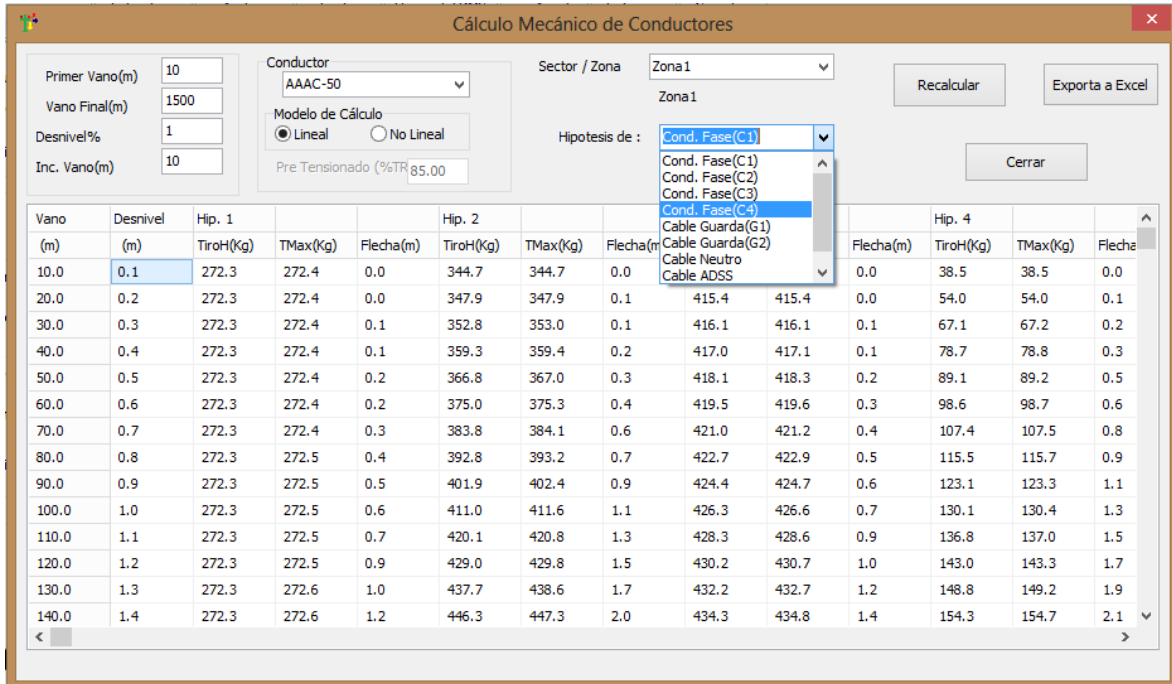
Cálculo Mecánico de Conductores

Primer Vano(m) 10
Vano Final(m) 1500
Desnivel% 1
Inc. Vano(m) 10

Conductor
AAAC-50
Modelo de Cálculo
Lineal
No Lineal
Pre Tensionado (%TR 85.00

Sector / Zona
Zona1
Zona1

Hipotesis de : Cond. Fase(C1)
Cond. Fase(C1)
Cond. Fase(C2)
Cond. Fase(C3)
Cond. Fase(C4)
Cable Guarda(G1)
Cable Guarda(G2)
Cable Neutro
Cable ADSS

Recalcular
Exporta a Excel
Cerrar

| Vano | Desnivel | Hip. 1 | | | Hip. 2 | | | | | | Hip. 4 | | |
|---|---|---|---|---|---|---|---|---|---|---|---|---|---|
| (m) | (m) | TiroH(Kg) | TMax(Kg) | Flecha(m) | TiroH(Kg) | TMax(Kg) | Flecha(m | | | Flecha(m) | TiroH(Kg) | TMax(Kg) | Flecha |
| 10.0 | 0.1 | 272.3 | 272.4 | 0.0 | 344.7 | 344.7 | 0.0 | | | 0.0 | 38.5 | 38.5 | 0.0 |
| 20.0 | 0.2 | 272.3 | 272.4 | 0.0 | 347.9 | 347.9 | 0.1 | 415.4 | 415.4 | 0.0 | 54.0 | 54.0 | 0.1 |
| 30.0 | 0.3 | 272.3 | 272.4 | 0.1 | 352.8 | 353.0 | 0.1 | 416.1 | 416.1 | 0.1 | 67.1 | 67.2 | 0.2 |
| 40.0 | 0.4 | 272.3 | 272.4 | 0.1 | 359.3 | 359.4 | 0.2 | 417.0 | 417.1 | 0.1 | 78.7 | 78.8 | 0.3 |
| 50.0 | 0.5 | 272.3 | 272.4 | 0.2 | 366.8 | 367.0 | 0.3 | 418.1 | 418.3 | 0.2 | 89.1 | 89.2 | 0.5 |
| 60.0 | 0.6 | 272.3 | 272.4 | 0.2 | 375.0 | 375.3 | 0.4 | 419.5 | 419.6 | 0.3 | 98.6 | 98.7 | 0.6 |
| 70.0 | 0.7 | 272.3 | 272.4 | 0.3 | 383.8 | 384.1 | 0.6 | 421.0 | 421.2 | 0.4 | 107.4 | 107.5 | 0.8 |
| 80.0 | 0.8 | 272.3 | 272.5 | 0.4 | 392.8 | 393.2 | 0.7 | 422.7 | 422.9 | 0.5 | 115.5 | 115.7 | 0.9 |
| 90.0 | 0.9 | 272.3 | 272.5 | 0.5 | 401.9 | 402.4 | 0.9 | 424.4 | 424.7 | 0.6 | 123.1 | 123.3 | 1.1 |
| 100.0 | 1.0 | 272.3 | 272.5 | 0.6 | 411.0 | 411.6 | 1.1 | 426.3 | 426.6 | 0.7 | 130.1 | 130.4 | 1.3 |
| 110.0 | 1.1 | 272.3 | 272.5 | 0.7 | 420.1 | 420.8 | 1.3 | 428.3 | 428.6 | 0.9 | 136.8 | 137.0 | 1.5 |
| 120.0 | 1.2 | 272.3 | 272.5 | 0.9 | 429.0 | 429.8 | 1.5 | 430.2 | 430.7 | 1.0 | 143.0 | 143.3 | 1.7 |
| 130.0 | 1.3 | 272.3 | 272.6 | 1.0 | 437.7 | 438.6 | 1.7 | 432.2 | 432.7 | 1.2 | 148.8 | 149.2 | 1.9 |
| 140.0 | 1.4 | 272.3 | 272.6 | 1.2 | 446.3 | 447.3 | 2.0 | 434.3 | 434.8 | 1.4 | 154.3 | 154.7 | 2.1 |